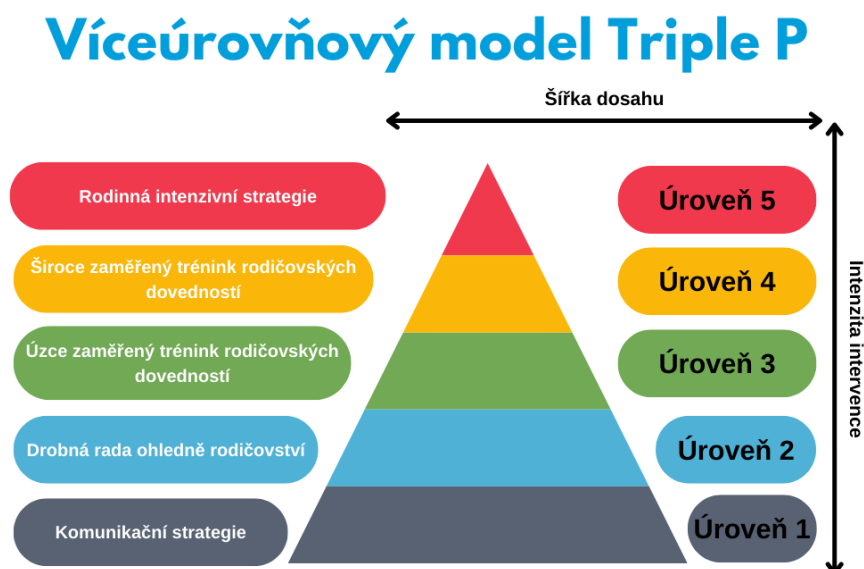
Víceúrovňový model Triple P

Šířka dosahu

Rodinná intenzivní strategie

Úroveň 5

Široce zaměřený trénink rodičovských dovedností

Úroveň 4

Úzce zaměřený trénink rodičovských dovedností

Úroveň 3

Drobná rada ohledně rodičovství

Úroveň 2

Komunikační strategie

Úroveň 1

Intenzita intervence